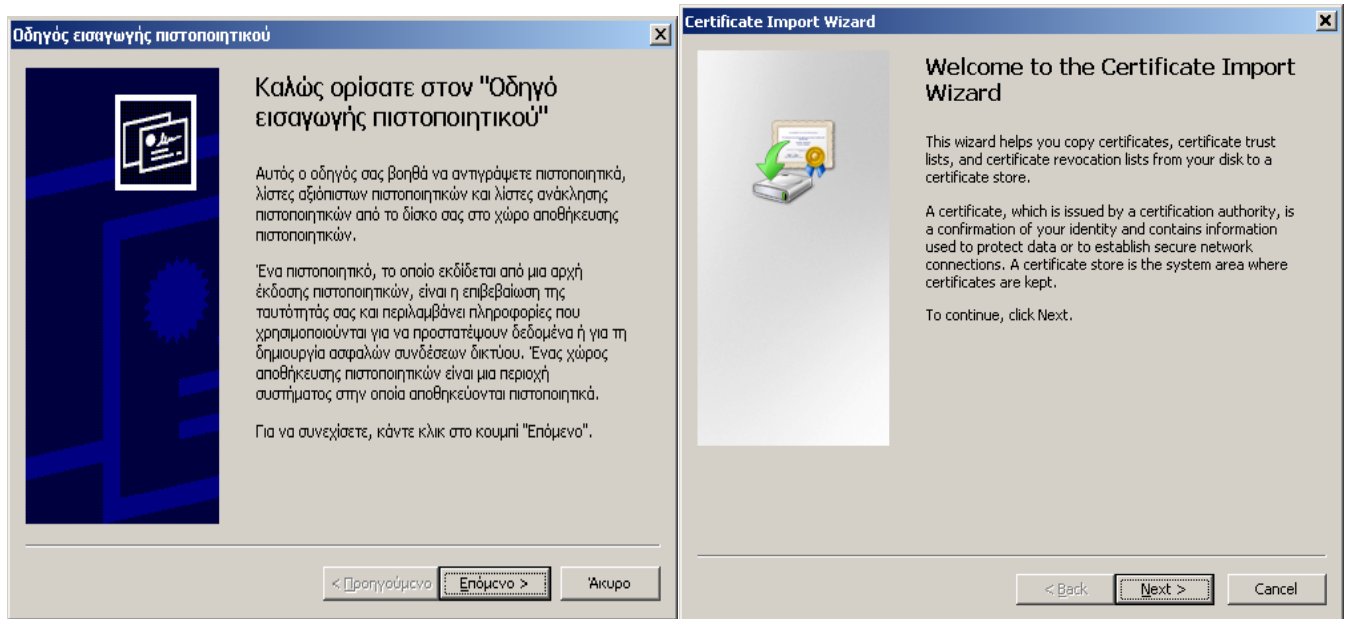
Οδηγός εισαγωγής πιστοποιητικού

Καλώς ορίσατε στον "Οδηγό εισαγωγής πιστοποιητικού"

Αυτός ο οδηγός σας βοηθά να αντιγράψετε πιστοποιητικά, λίστες αξιόπιστων πιστοποιητικών και λίστες ανάκλησης πιστοποιητικών από το δίσκο σας στο χώρο αποθήκευσης πιστοποιητικών.

Ένα πιστοποιητικό, το οποίο εκδίδεται από μια αρχή έκδοσης πιστοποιητικών, είναι η επιβεβαίωση της ταυτότητάς σας και περιλαμβάνει πληροφορίες που χρησιμοποιούνται για να προστατέψουν δεδομένα ή για τη δημιουργία ασφαλών συνδέσεων δικτύου. Ένας χώρος αποθήκευσης πιστοποιητικών είναι μια περιοχή συστήματος στην οποία αποθηκεύονται πιστοποιητικά.

Για να συνεχίσετε, κάντε κλικ στο κουμπί "Επόμενο".

< Προηγούμενο | Επόμενο > | Άκυρο

Certificate Import Wizard

Welcome to the Certificate Import Wizard

This wizard helps you copy certificates, certificate trust lists, and certificate revocation lists from your disk to a certificate store.

A certificate, which is issued by a certification authority, is a confirmation of your identity and contains information used to protect data or to establish secure network connections. A certificate store is the system area where certificates are kept.

To continue, click Next.

< Back | Next > | Cancel